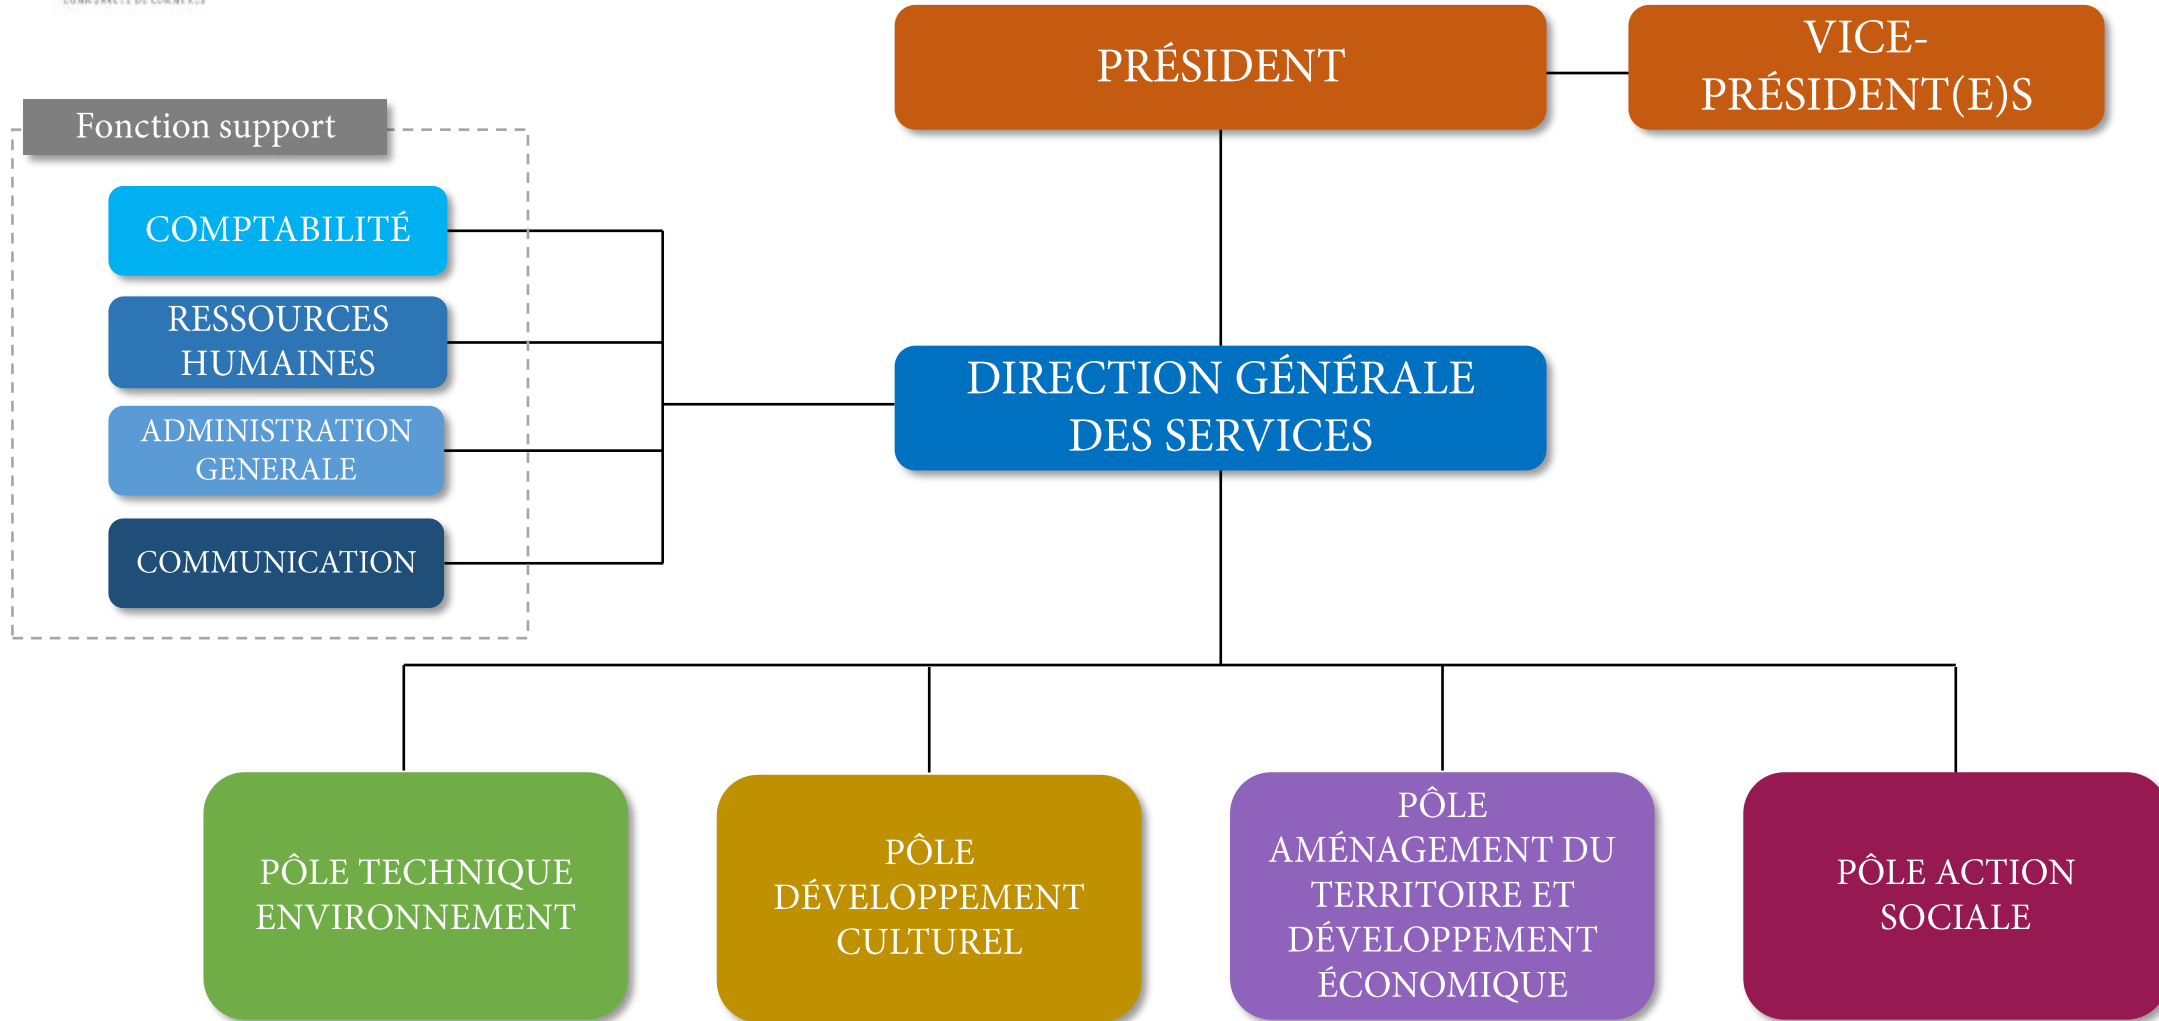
PRÉSIDENT

VICE-PRÉSIDENT(E)S

Fonction support

COMPTABILITÉ

RESSOURCES HUMAINES

ADMINISTRATION GENERALE

COMMUNICATION

DIRECTION GÉNÉRALE DES SERVICES

PÔLE TECHNIQUE ENVIRONNEMENT

PÔLE DÉVELOPPEMENT CULTUREL

PÔLE AMÉNAGEMENT DU TERRITOIRE ET DÉVELOPPEMENT ÉCONOMIQUE

PÔLE ACTION SOCIALE